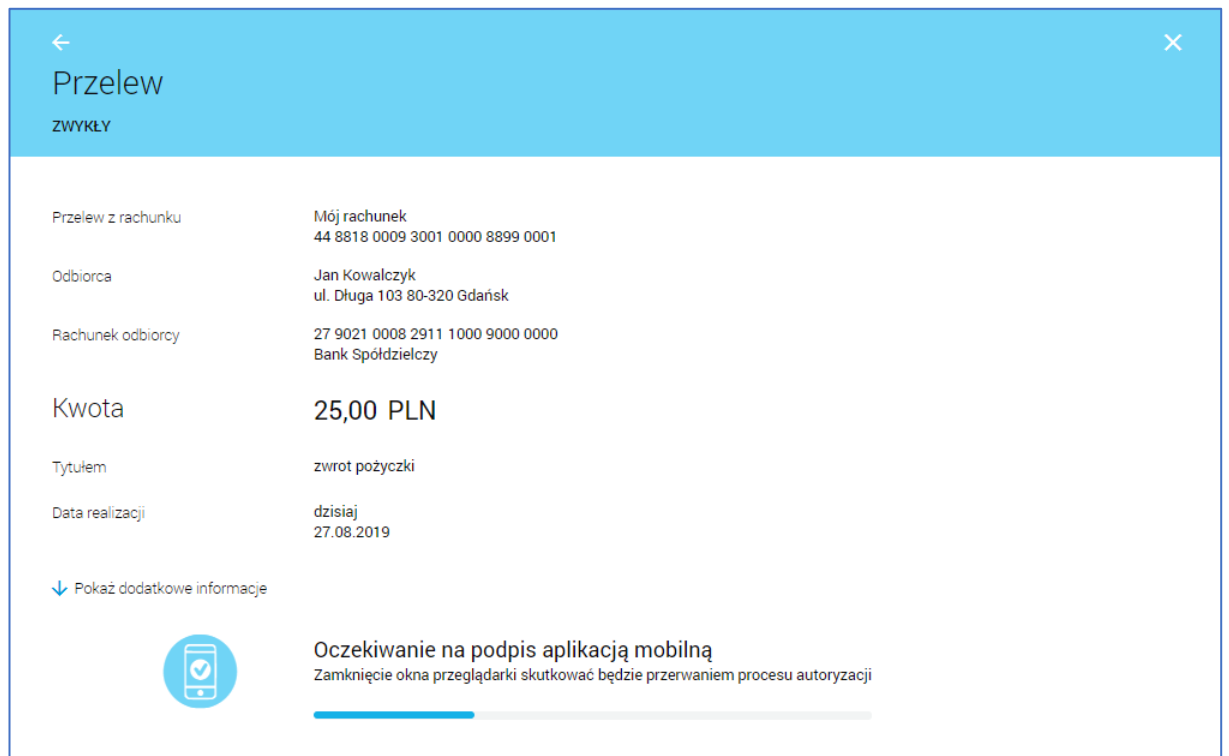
Przelew

ZWYKŁY

| | |
|---|---|
| Przelew z rachunku | Mój rachunek 44 8818 0009 3001 0000 8899 0001 |
| Odbiorca | Jan Kowalczyk ul. Długa 103 80-320 Gdańsk |
| Rachunek odbiorcy | 27 9021 0008 2911 1000 9000 0000 Bank Spółdzielczy |
| Kwota | 25,00 PLN |
| Tytułem | zwrot pożyczki |
| Data realizacji | dzisiaj 27.08.2019 |

Pokaż dodatkowe informacje

Oczekiwanie na podpis aplikacją mobilną

Zamknięcie okna przeglądarki skutkować będzie przerwaniem procesu autoryzacji